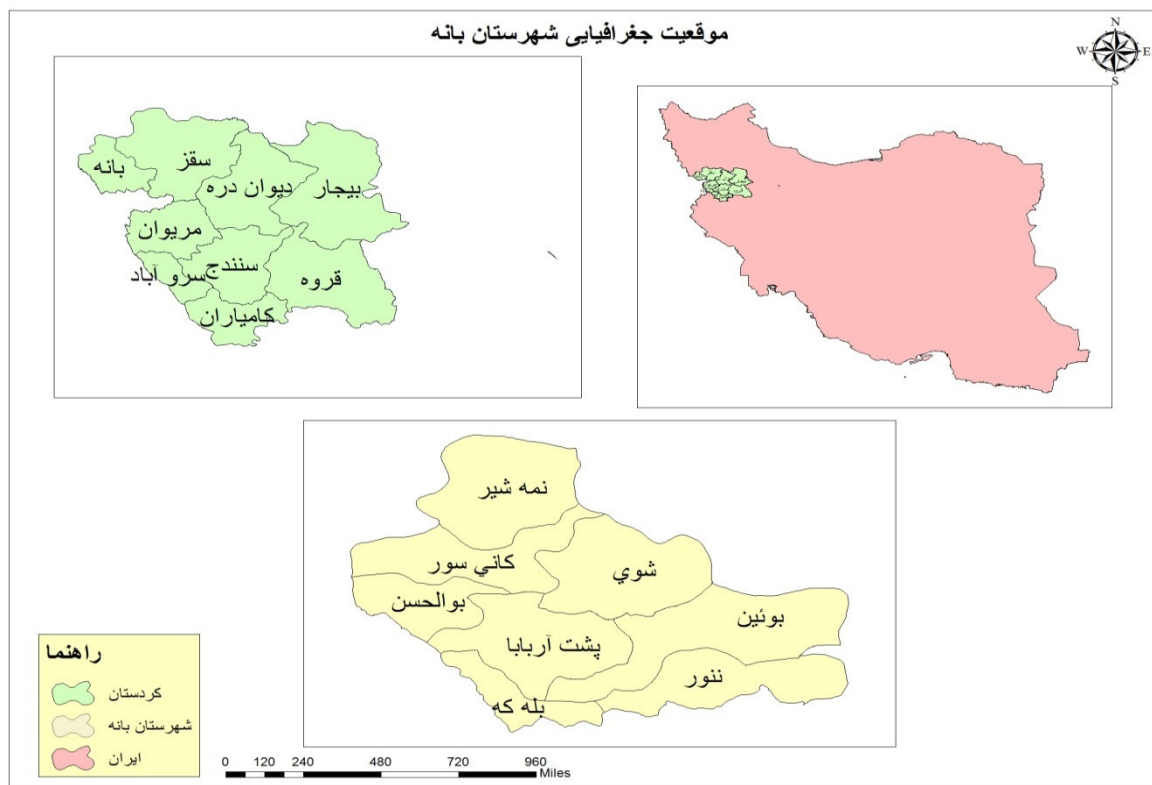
موقعیت جغرافیایی شهرستان بانه

N
W E
S

بانه
سقز
دیوان دره
بیجار
مریوان
سنندج
سرو آباد
قروه
کامیاران

نمه شیر
کاني سور
شوي
بوالحسن
بوئین
پشت آربابا
ننور
بله که

راهنما
کردستان
شهرستان بانه
ایران

0 120 240 480 720 960
Miles